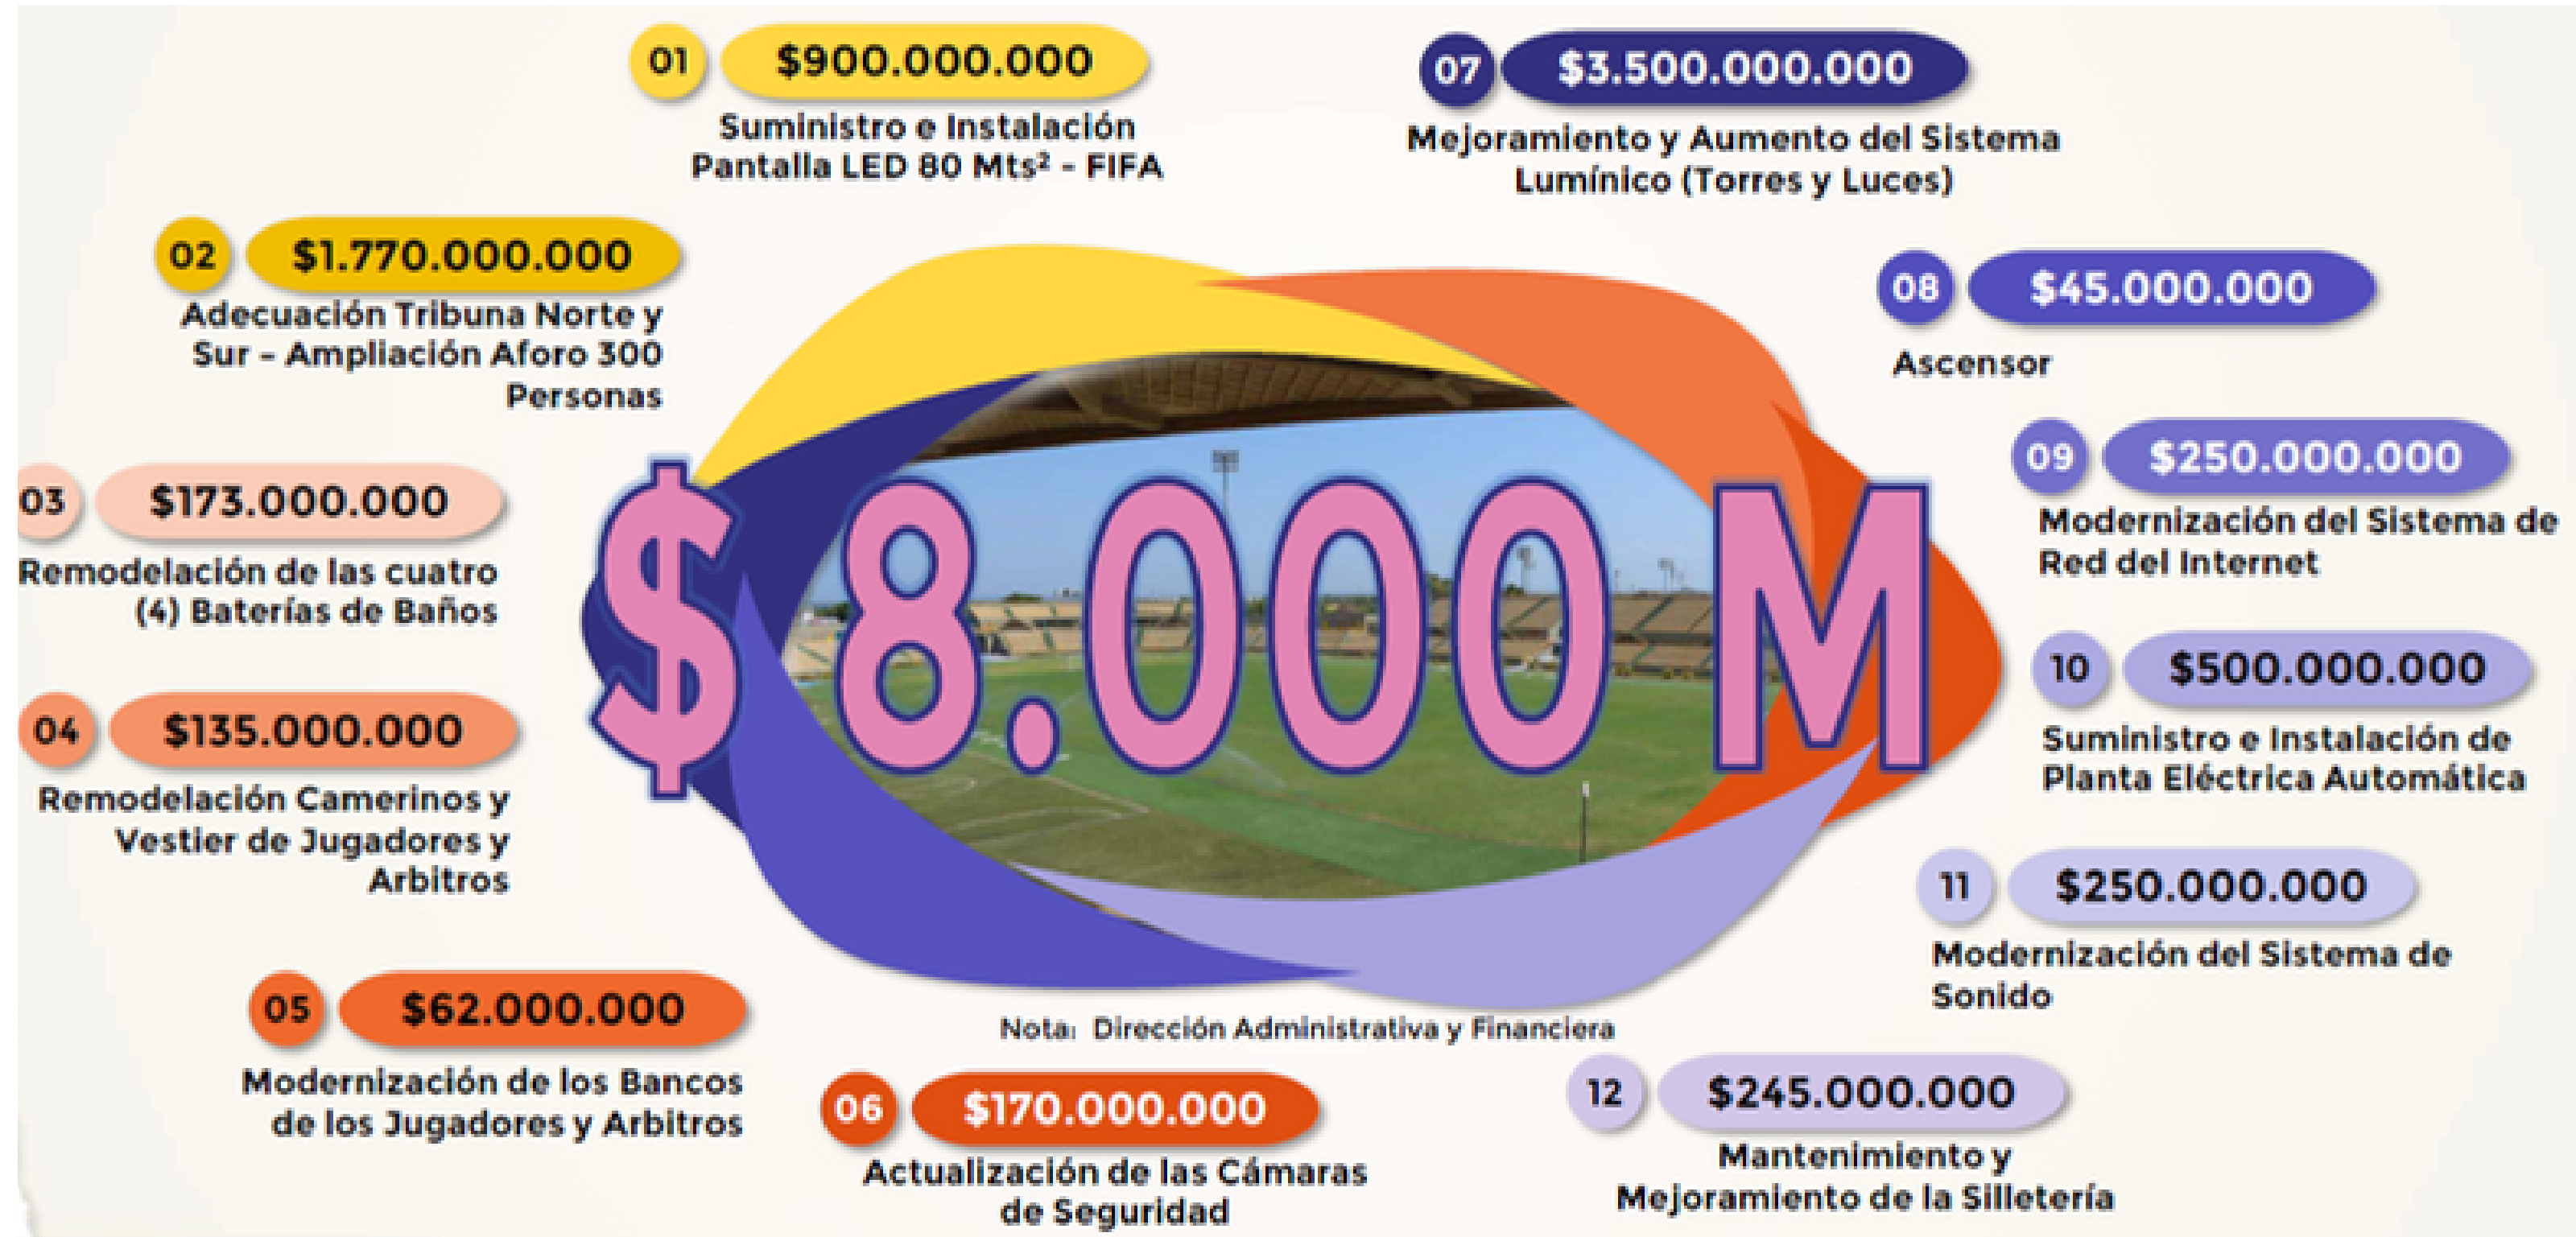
01 $900.000.000
Suministro e Instalación Pantalla LED 80 Mts² - FIFA

07 $3.500.000.000
Mejoramiento y Aumento del Sistema Lumínico (Torres y Luces)

02 $1.770.000.000
Adecuación Tribuna Norte y Sur - Ampliación Aforo 300 Personas

08 $45.000.000
Ascensor

03 $173.000.000
Remodelación de las cuatro (4) Baterías de Baños

$ 8.000 M

09 $250.000.000
Modernización del Sistema de Red del Internet

04 $135.000.000
Remodelación Camerinos y Vestier de Jugadores y Arbitros

10 $500.000.000
Suministro e Instalación de Planta Eléctrica Automática

11 $250.000.000
Modernización del Sistema de Sonido

05 $62.000.000
Modernización de los Bancos de los Jugadores y Arbitros

Nota: Dirección Administrativa y Financiera

06 $170.000.000
Actualización de las Cámaras de Seguridad

12 $245.000.000
Mantenimiento y Mejoramiento de la Silletería